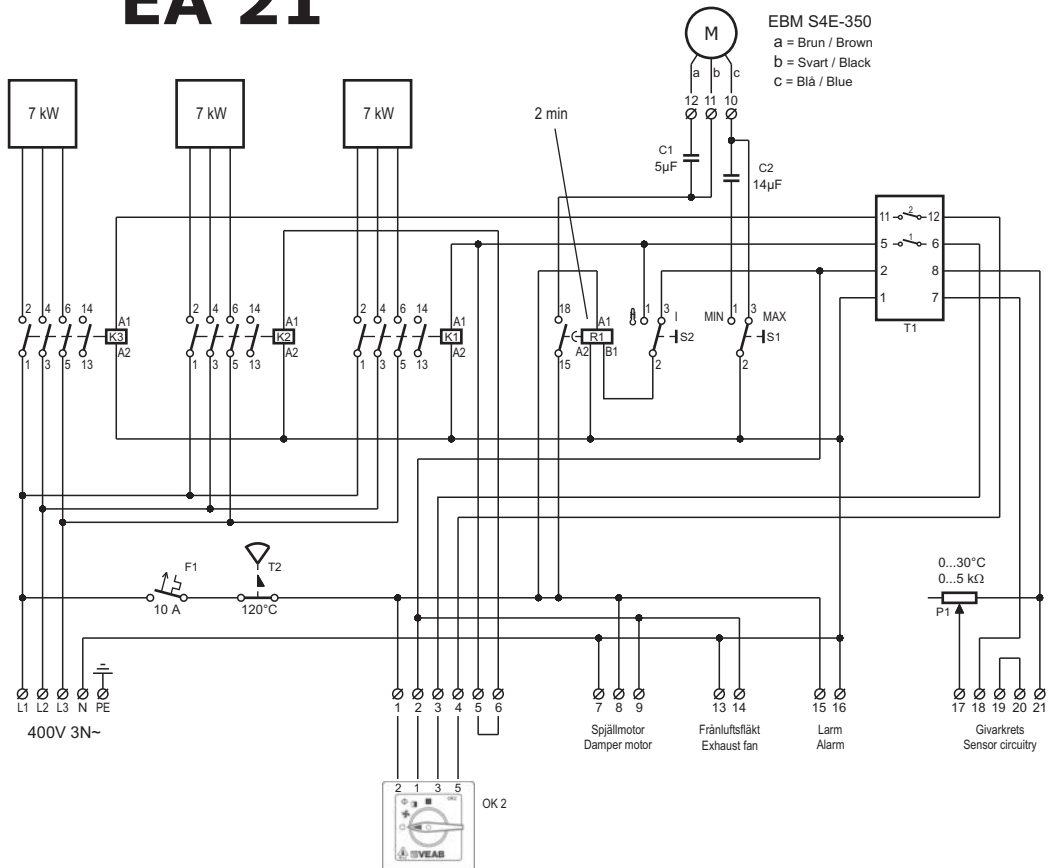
EA 21

M

EBM S4E-350
a = Brun / Brown
b = Svart / Black
c = Blå / Blue

a b c
12 11 10

7 kW
7 kW
7 kW

2 min

C1
5µF

C2
14µF

11 2 12
5 1 6
2 8
1 7
T1

2 4 6 14
A1
K3
A2
1 3 5 13

2 4 6 14
A1
K2
A2
1 3 5 13

2 4 6 14
A1
K1
A2
1 3 5 13

18
A1
R1
A2 B1
15

0 1 3 I
S2
2

MIN 1 3 MAX
S1
2

F1
10 A

T2
120°C

0...30°C
0...5 kΩ
P1

L1 L2 L3 N PE
400V 3N~

1 2 3 4 5 6

7 8 9
Spjällmotor
Damper motor

13 14
Frånluftsfläkt
Exhaust fan

15 16
Larm
Alarm

17 18 19 20 21
Givarkrets
Sensor circuitry

2 1 3 5
OK 2
SVEAB